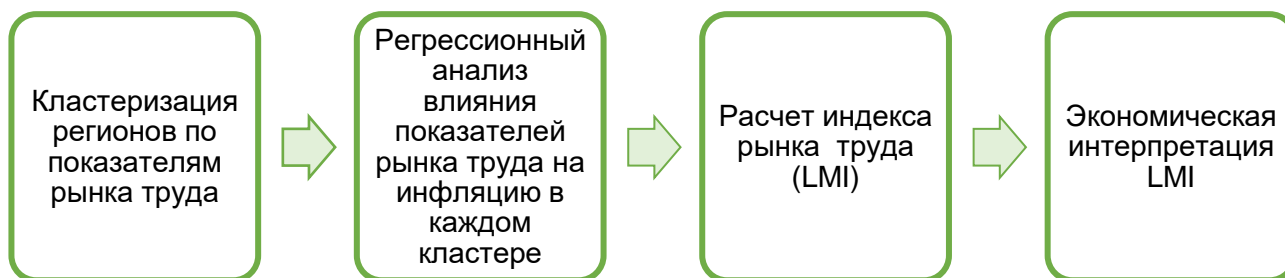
Кластеризация регионов по показателям рынка труда

Регрессионный анализ влияния показателей рынка труда на инфляцию в каждом кластере

Расчет индекса рынка  труда (LMI)

Экономическая интерпретация LMI